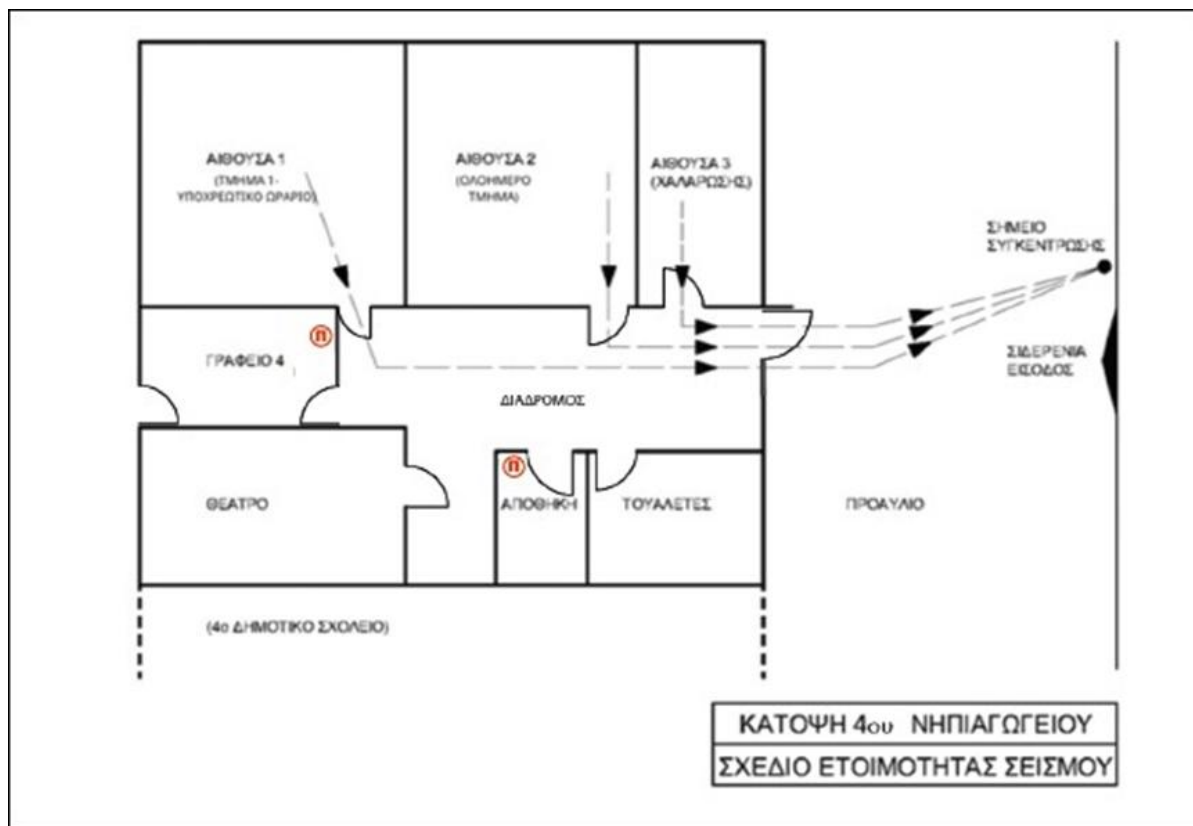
ΑΙΘΟΥΣΑ 1
(ΤΜΗΜΑ 1-
ΥΠΟΧΡΕΩΤΙΚΟ ΩΡΑΡΙΟ)

ΑΙΘΟΥΣΑ 2
(ΟΛΟΗΜΕΡΟ
ΤΜΗΜΑ)

ΑΙΘΟΥΣΑ 3
(ΧΑΛΑΡΩΣΗΣ)

ΣΗΜΕΙΟ
ΣΥΓΚΕΝΤΡΩΣΗΣ

ΓΡΑΦΕΙΟ 4

ΣΙΔΕΡΕΝΙΑ
ΕΙΣΟΔΟΣ

ΔΙΑΔΡΟΜΟΣ

ΘΕΑΤΡΟ

ΑΠΟΘΗΚΗ

ΤΟΥΑΛΕΤΕΣ

ΠΡΟΑΥΛΙΟ

(4ο ΔΗΜΟΤΙΚΟ ΣΧΟΛΕΙΟ)

ΚΑΤΟΨΗ 4ου ΝΗΠΙΑΓΩΓΕΙΟΥ

ΣΧΕΔΙΟ ΕΤΟΙΜΟΤΗΤΑΣ ΣΕΙΣΜΟΥ